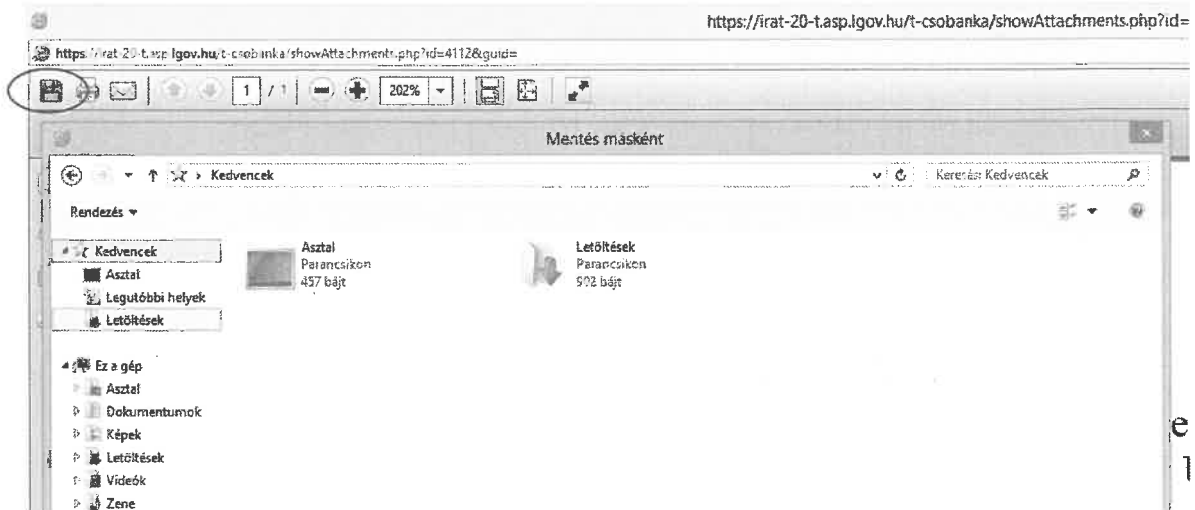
https://irat-20-t.asp.lgov.hu/t-csobanka/showAttachments.php?id=

https://irat-20-t.asp.lgov.hu/t-csobanka/showAttachments.php?id=4112&guid=

1 / 1 202%

Mentés másként

Kedvencek

Keresés: Kedvencek

Rendezés ▾

Kedvencek
Asztal
Legutóbbi helyek
Letöltések

Ez a gép
Asztal
Dokumentumok
Képek
Letöltések
Videók
Zene

Asztal
Parancsikon
457 bájt

Letöltések
Parancsikon
902 bájt

e
l